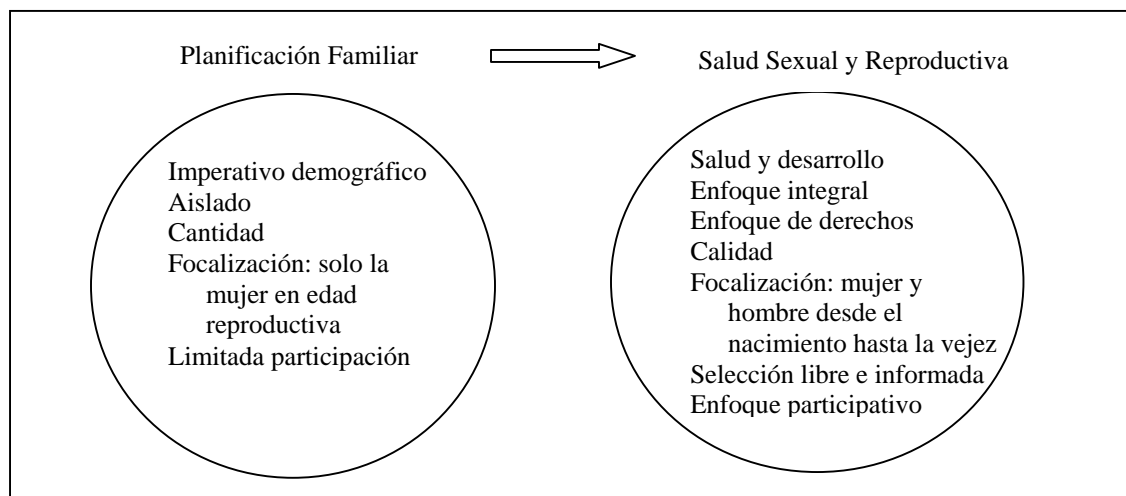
Planificación Familiar

Salud Sexual y Reproductiva

Imperativo demográfico
Aislado
Cantidad
Focalización: solo la mujer en edad reproductiva
Limitada participación

Salud y desarrollo
Enfoque integral
Enfoque de derechos
Calidad
Focalización: mujer y hombre desde el nacimiento hasta la vejez
Selección libre e informada
Enfoque participativo